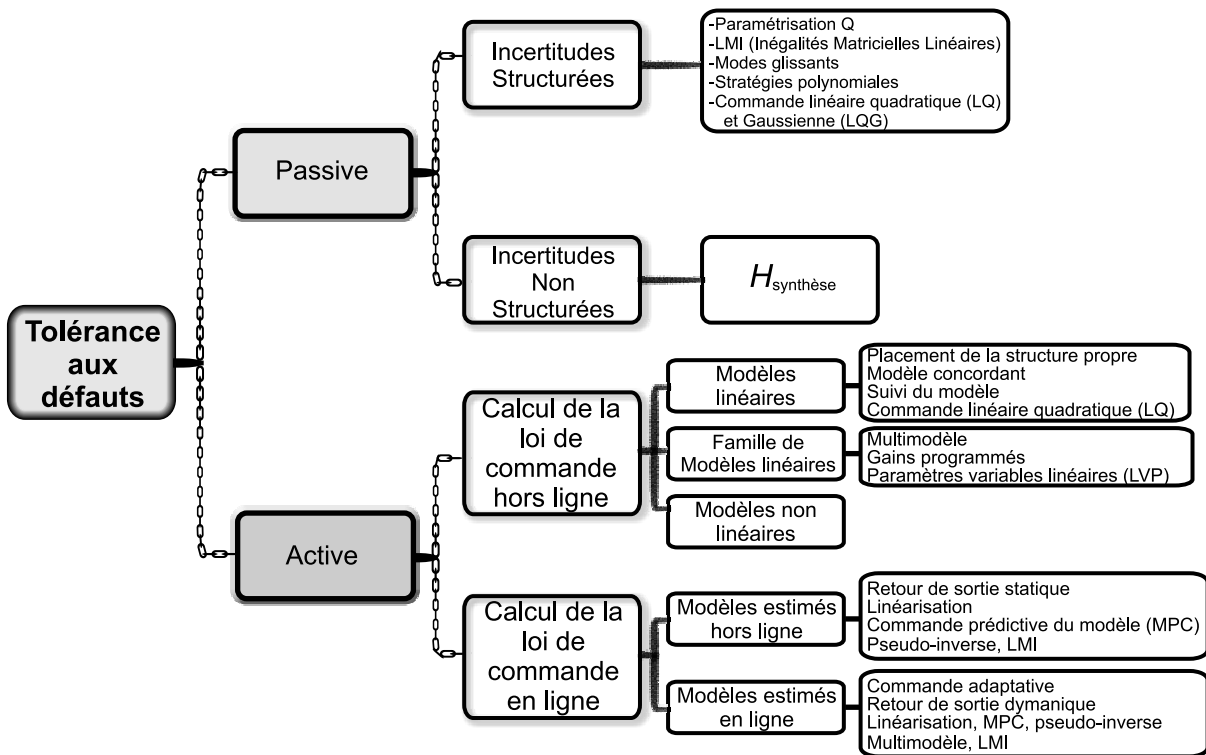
Tolérance aux défauts

Passive

Incertitudes Structurées

-Paramétrisation Q
-LMI (Inégalités Matricielles Linéaires)
-Modes glissants
-Stratégies polynomiales
-Commande linéaire quadratique (LQ) et Gaussienne (LQG)

Incertitudes Non Structurées

$H_{\text{synthèse}}$

Active

Calcul de la loi de commande hors ligne

Modèles linéaires

Placement de la structure propre
Modèle concordant
Suivi du modèle
Commande linéaire quadratique (LQ)

Famille de Modèles linéaires

Multimodèle
Gains programmés
Paramètres variables linéaires (LVP)

Modèles non linéaires

Calcul de la loi de commande en ligne

Modèles estimés hors ligne

Retour de sortie statique
Linéarisation
Commande prédictive du modèle (MPC)
Pseudo-inverse, LMI

Modèles estimés en ligne

Commande adaptative
Retour de sortie dymanique
Linéarisation, MPC, pseudo-inverse
Multimodèle, LMI